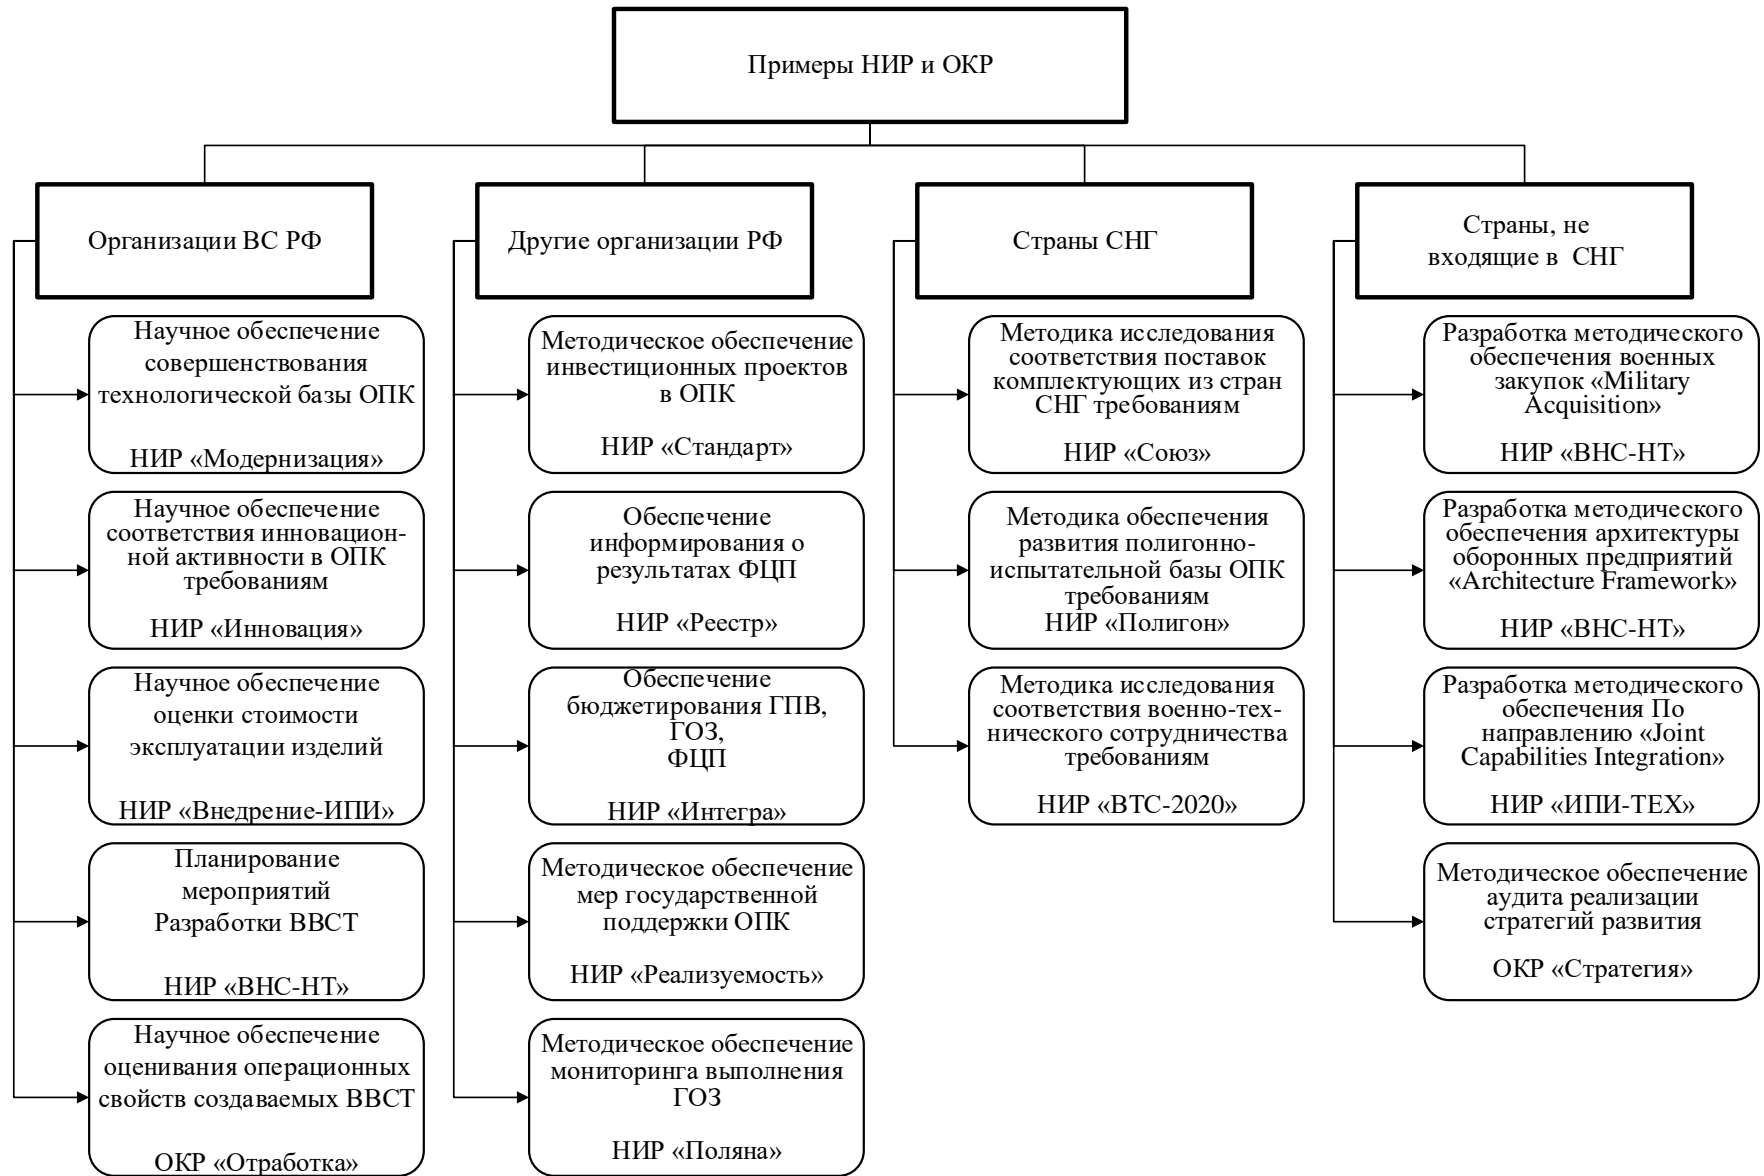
Примеры НИР и ОКР

Организации ВС РФ

Научное обеспечение совершенствования технологической базы ОПК

НИР «Модернизация»

Научное обеспечение соответствия инновационной активности в ОПК требованиям

НИР «Инновация»

Научное обеспечение оценки стоимости эксплуатации изделий

НИР «Внедрение-ИПИ»

Планирование мероприятий Разработки ВВСТ

НИР «ВНС-НТ»

Научное обеспечение оценивания операционных свойств создаваемых ВВСТ

ОКР «Отработка»

Другие организации РФ

Методическое обеспечение инвестиционных проектов в ОПК

НИР «Стандарт»

Обеспечение информирования о результатах ФЦП

НИР «Реестр»

Обеспечение бюджетирования ГПВ, ГОЗ, ФЦП

НИР «Интегра»

Методическое обеспечение мер государственной поддержки ОПК

НИР «Реализуемость»

Методическое обеспечение мониторинга выполнения ГОЗ

НИР «Поляна»

Страны СНГ

Методика исследования соответствия поставок комплектующих из стран СНГ требованиям

НИР «Союз»

Методика обеспечения развития полигонно-испытательной базы ОПК требованиям
НИР «Полигон»

Методика исследования соответствия военно-технического сотрудничества требованиям

НИР «ВТС-2020»

Страны, не входящие в СНГ

Разработка методического обеспечения военных закупок «Military Acquisition»

НИР «ВНС-НТ»

Разработка методического обеспечения архитектуры оборонных предприятий «Architecture Framework»

НИР «ВНС-НТ»

Разработка методического обеспечения По направлению «Joint Capabilities Integration»

НИР «ИПИ-ТЕХ»

Методическое обеспечение аудита реализации стратегий развития

ОКР «Стратегия»